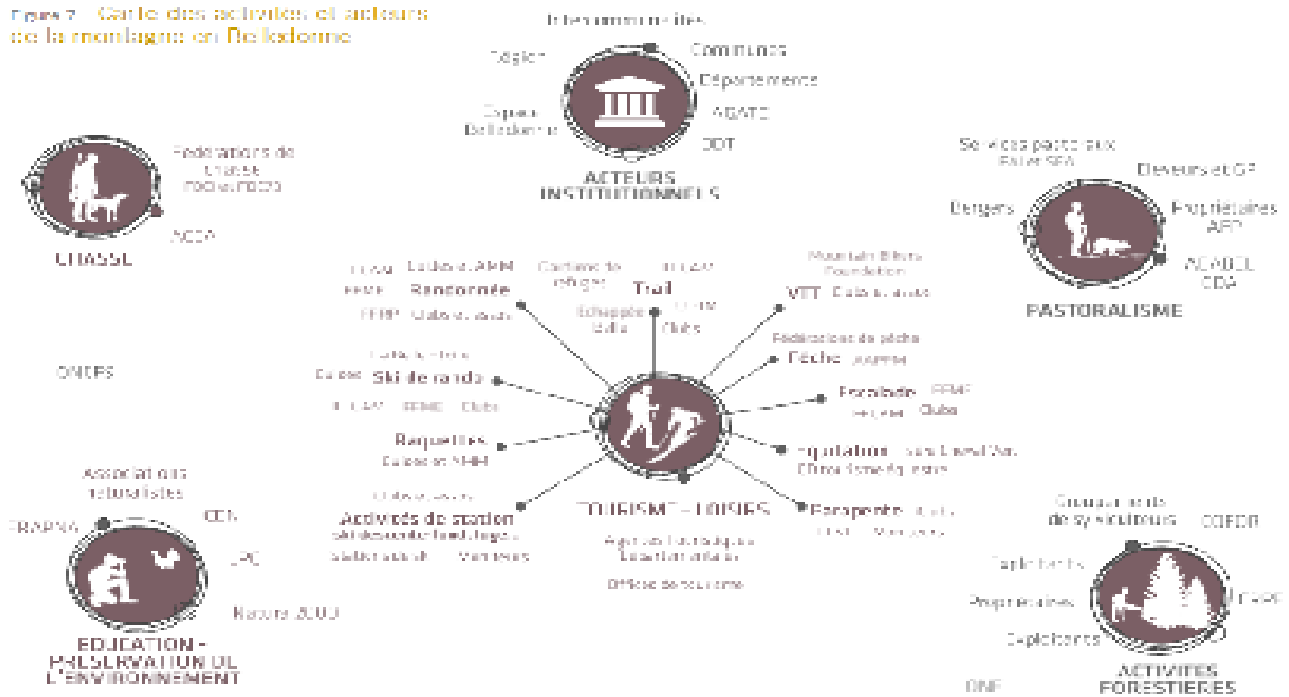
Figure 7 – Carte des activités et acteurs de la montagne en Belledonne

Intercommunalités
Région
Communes
Département
Espace Belledonne
AGATE
DDT
ACTEURS INSTITUTIONNELS

Fédérations de chasse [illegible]
ACCA
CHASSE

Services pastoraux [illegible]
Éleveurs et GP
Bergers
Propriétaires AFP
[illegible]
CDA
PASTORALISME

ONCFS

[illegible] Guides & AMM
FFME Randonnée
FFRP Clubs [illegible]
Gardiens de refuges
Trail
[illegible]
Échappée Belle
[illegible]
Clubs
Mountain Bikers Foundation
VTT Clubs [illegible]
Fédérations de pêche
Pêche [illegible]
Escalade FFME
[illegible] Clubs
Équitation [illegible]
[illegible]
Parapente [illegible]
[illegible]
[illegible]
Ski de rando
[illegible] FFME Clubs
Raquettes
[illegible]
Activités de station
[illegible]
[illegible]
TOURISME – LOISIRS
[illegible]
Offices de tourisme

Associations naturalistes
FRAPNA
CEN
LPO
Natura 2000
ÉDUCATION – PRÉSERVATION DE L'ENVIRONNEMENT

Groupements de sylviculteurs
COFOR
Exploitants
Propriétaires
CRPF
Exploitants
ONF
ACTIVITÉS FORESTIÈRES